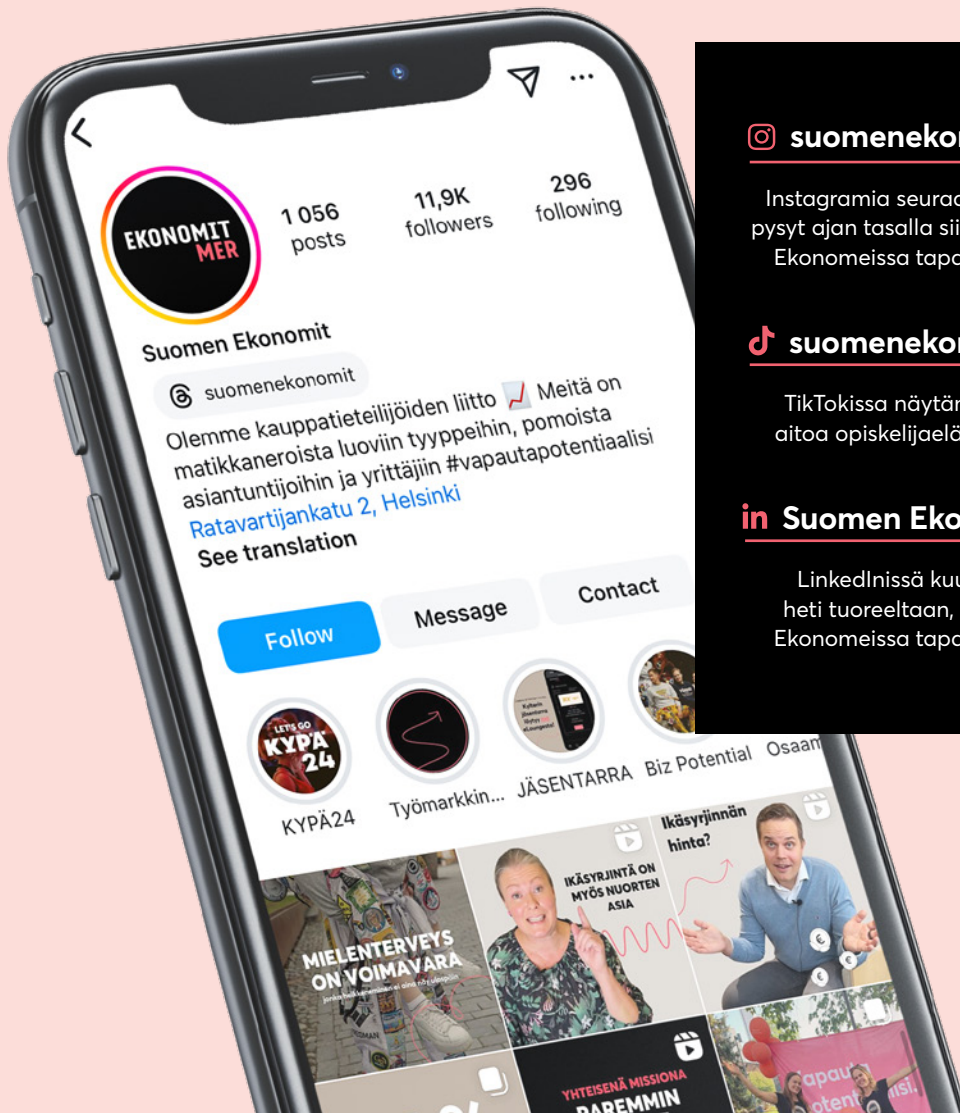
EKONOMIT MER

1 056 posts

11,9K followers

296 following

Suomen Ekonomit

suomenekonomit

Olemme kauppatieteilijöiden liitto 📈 Meitä on matikkaneroista luoviin tyyppeihin, pomoista asiantuntijoihin ja yrittäjiin #vapautapotentiaalisi

Ratavartijankatu 2, Helsinki

See translation

Follow

Message

Contact

LET'S GO KYPÄ 24

KYPÄ24

Työmarkkin...

JÄSENTARRA

Biz Potential

Osaam

MIELENTERVEYS ON VOIMAVARA

IKÄSYRJINTÄ ON MYÖS NUORTEN ASIA

Ikäsyrjinnän hinta?

YHTEISENÄ MISSIONA PAREMMIN

suomenekon

Instagramia seurac pysyt ajan tasalla sii Ekonomeissa tapa

suomenekon

TikTokissa näytär aitoa opiskelijaelä

Suomen Eko

LinkedInissä kuu heti tuoreeltaan, Ekonomeissa tapa